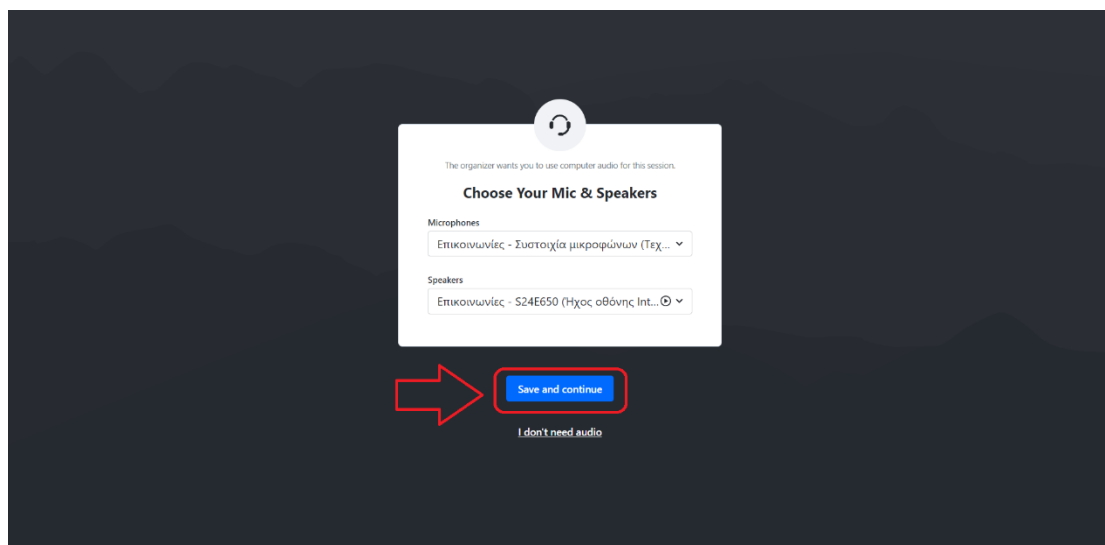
The organizer wants you to use computer audio for this session.

Choose Your Mic & Speakers

Microphones

Επικοινωνίες - Συστοιχία μικροφώνων (Τεχ...

Speakers

Επικοινωνίες - S24E650 (Ηχος οθόνης Int...

Save and continue

I don't need audio